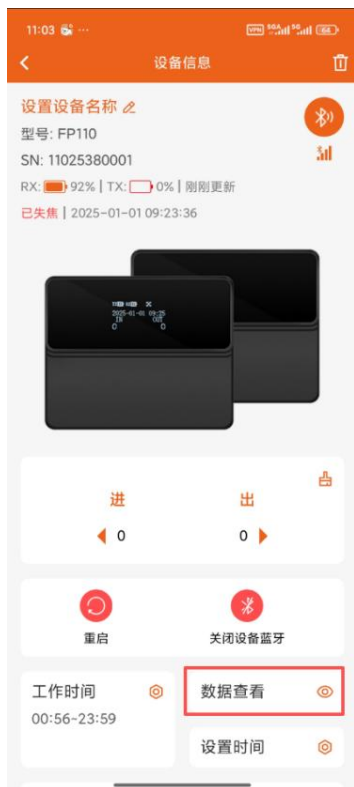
11:03 ···
VPN 5GA 5G 84

设备信息

设置设备名称
型号: FP110
SN: 11025380001
RX: 92% | TX: 0% | 刚刚更新
已失焦 | 2025-01-01 09:23:36

2025-01-01 09:25
IN OUT
0 0

进
出
0
0

重启
关闭设备蓝牙

工作时间
00:56~23:59

数据查看

设置时间